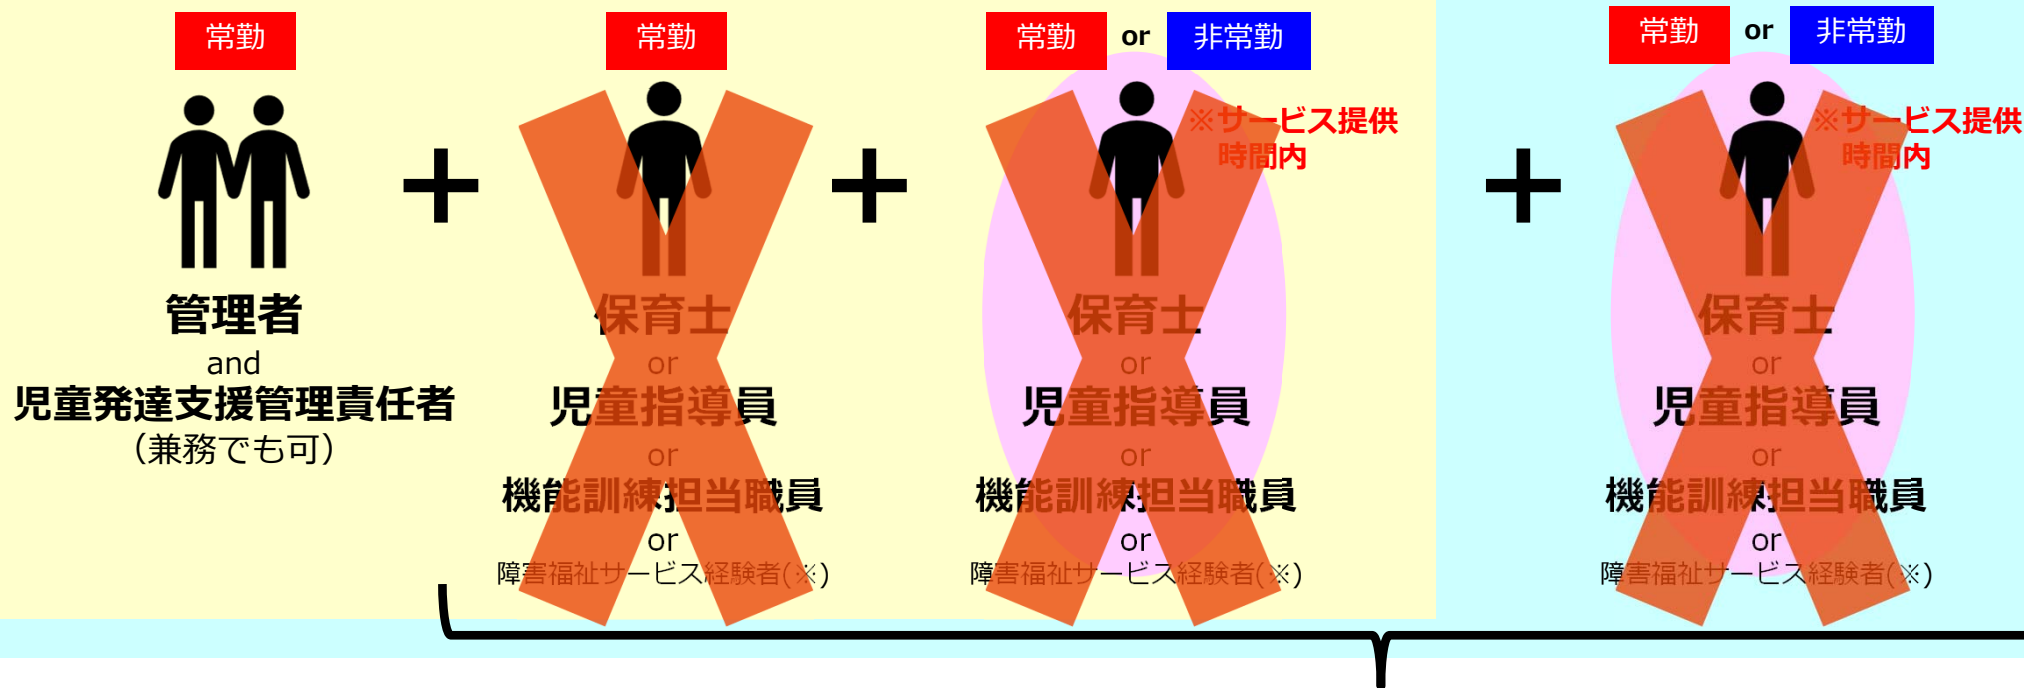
常勤

管理者
and
児童発達支援管理責任者
（兼務でも可）

＋

常勤

保育士
or
児童指導員
or
機能訓練担当職員
or
障害福祉サービス経験者(※)

＋

常勤 or 非常勤

※サービス提供時間内

保育士
or
児童指導員
or
機能訓練担当職員
or
障害福祉サービス経験者(※)

＋

常勤 or 非常勤

※サービス提供時間内

保育士
or
児童指導員
or
機能訓練担当職員
or
障害福祉サービス経験者(※)